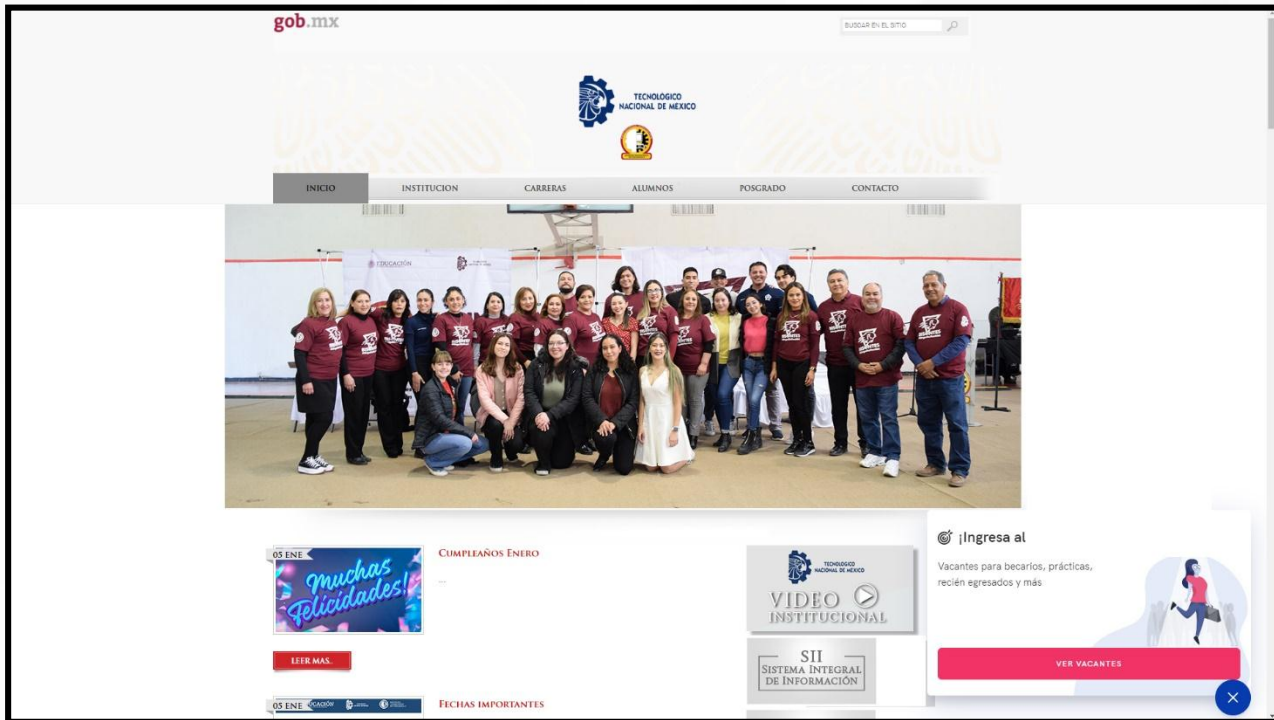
gob.mx

BUSCAR EN EL SITIO

TECNOLOGICO NACIONAL DE MÉXICO

INICIO INSTITUCION CARRERAS ALUMNOS POSGRADO CONTACTO

05 ENE

Muchas Felicidades!

CUMPLEAÑOS ENERO

...

LEER MAS..

05 ENE

FECHAS IMPORTANTES

TECNOLOGICO NACIONAL DE MÉXICO

VIDEO INSTITUCIONAL

SII SISTEMA INTEGRAL DE INFORMACIÓN

¡Ingresa al

Vacantes para becarios, prácticas, recién egresados y más

VER VACANTES